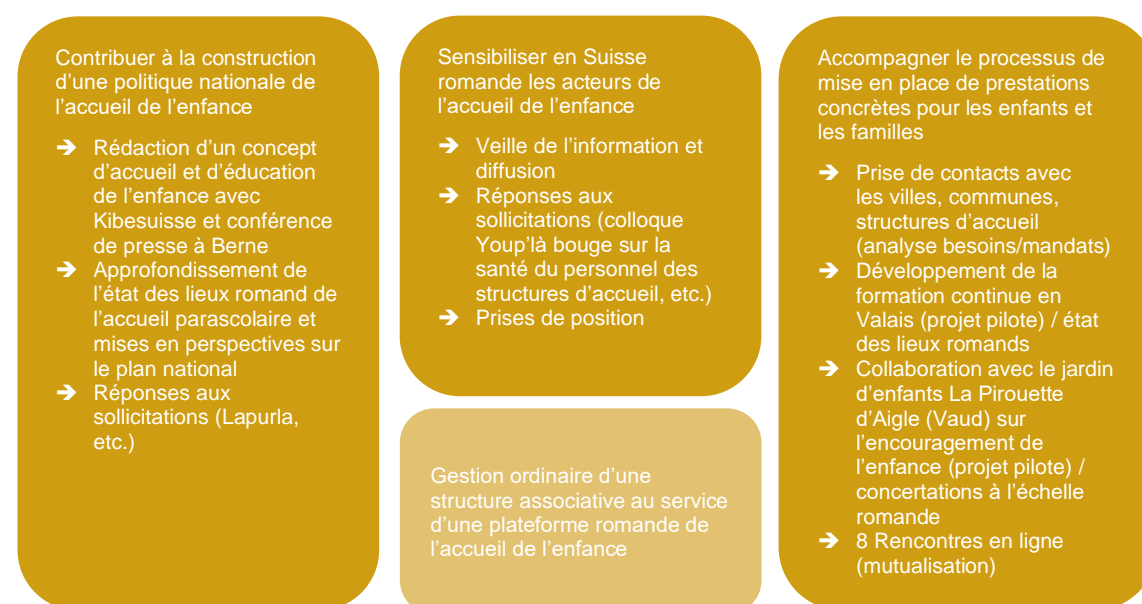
Contribuer à la construction d'une politique nationale de l'accueil de l'enfance

➔ Rédaction d'un concept d'accueil et d'éducation de l'enfance avec Kibesuisse et conférence de presse à Berne
➔ Approfondissement de l'état des lieux romand de l'accueil parascolaire et mises en perspectives sur le plan national
➔ Réponses aux sollicitations (Lapurla, etc.)

Sensibiliser en Suisse romande les acteurs de l'accueil de l'enfance

➔ Veille de l'information et diffusion
➔ Réponses aux sollicitations (colloque Youp'là bouge sur la santé du personnel des structures d'accueil, etc.)
➔ Prises de position

Gestion ordinaire d'une structure associative au service d'une plateforme romande de l'accueil de l'enfance

Accompagner le processus de mise en place de prestations concrètes pour les enfants et les familles

➔ Prise de contacts avec les villes, communes, structures d'accueil (analyse besoins/mandats)
➔ Développement de la formation continue en Valais (projet pilote) / état des lieux romands
➔ Collaboration avec le jardin d'enfants La Pirouette d'Aigle (Vaud) sur l'encouragement de l'enfance (projet pilote) / concertations à l'échelle romande
➔ 8 Rencontres en ligne (mutualisation)